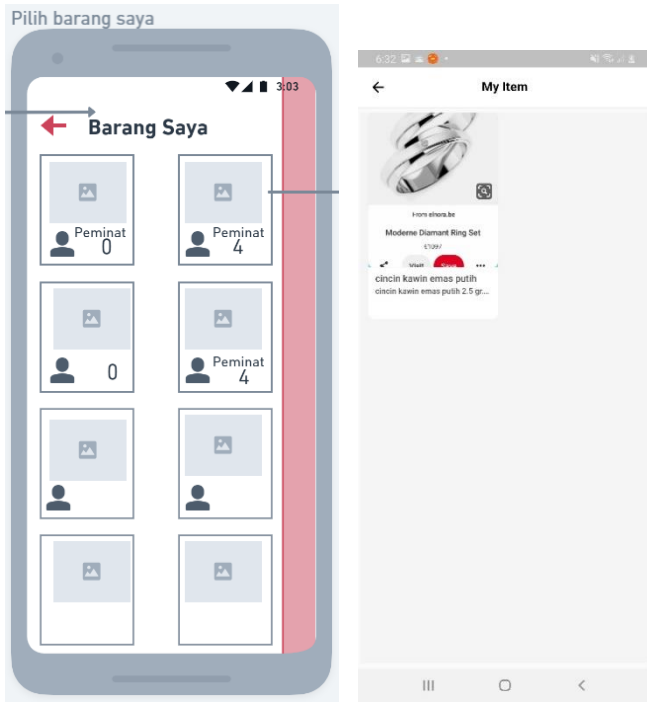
Pilih barang saya

3:03

Barang Saya

Peminat 0

Peminat 4

0

Peminat 4

6:32

My Item

From elnora.be

Moderne Diamant Ring Set

€1097

Visit

Save

cincin kawin emas putih

cincin kawin emas putih 2.5 gr...